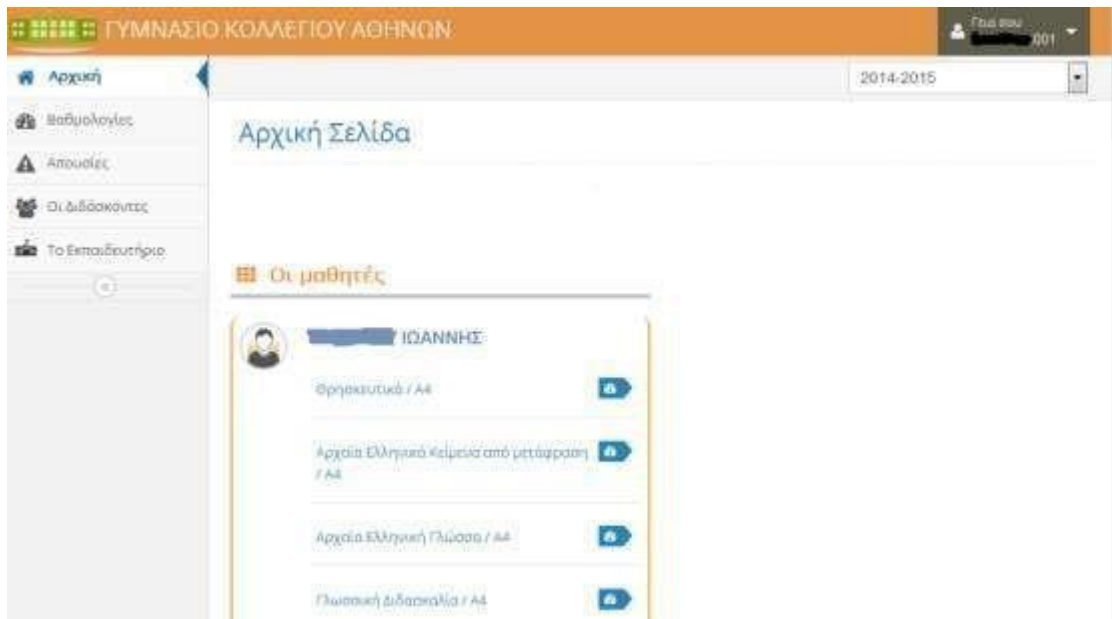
ΓΥΜΝΑΣΙΟ ΚΟΛΛΕΓΙΟΥ ΑΘΗΝΩΝ

Γεια σου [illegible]001

Αρχική

Βαθμολογίες

Απουσίες

Οι Διδάσκοντες

Το Εκπαιδευτήριο

2014-2015

Αρχική Σελίδα

Οι μαθητές

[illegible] ΙΩΑΝΝΗΣ

Θρησκευτικά / Α4

Αρχαία Ελληνικά Κείμενα από μετάφραση / Α4

Αρχαία Ελληνική Γλώσσα / Α4

Γλωσσική Διδασκαλία / Α4